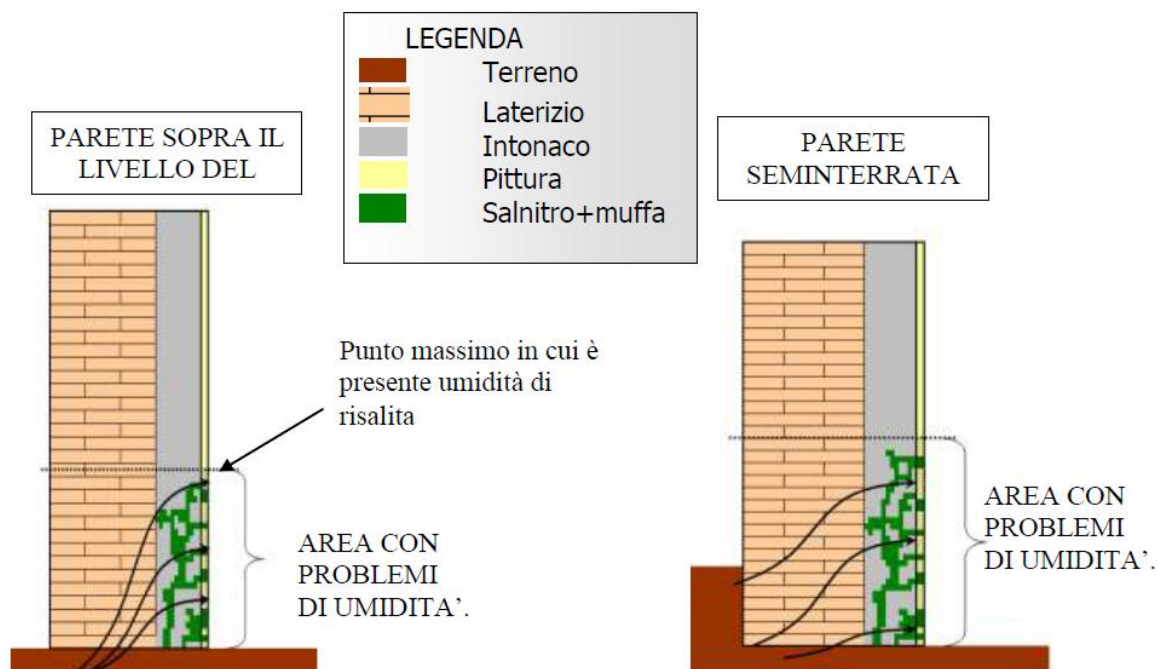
LEGENDA
Terreno
Laterizio
Intonaco
Pittura
Salnitro+muffa

PARETE SOPRA IL LIVELLO DEL

PARETE SEMINTERRATA

Punto massimo in cui è presente umidità di risalita

AREA CON PROBLEMI DI UMIDITA'.

AREA CON PROBLEMI DI UMIDITA'.